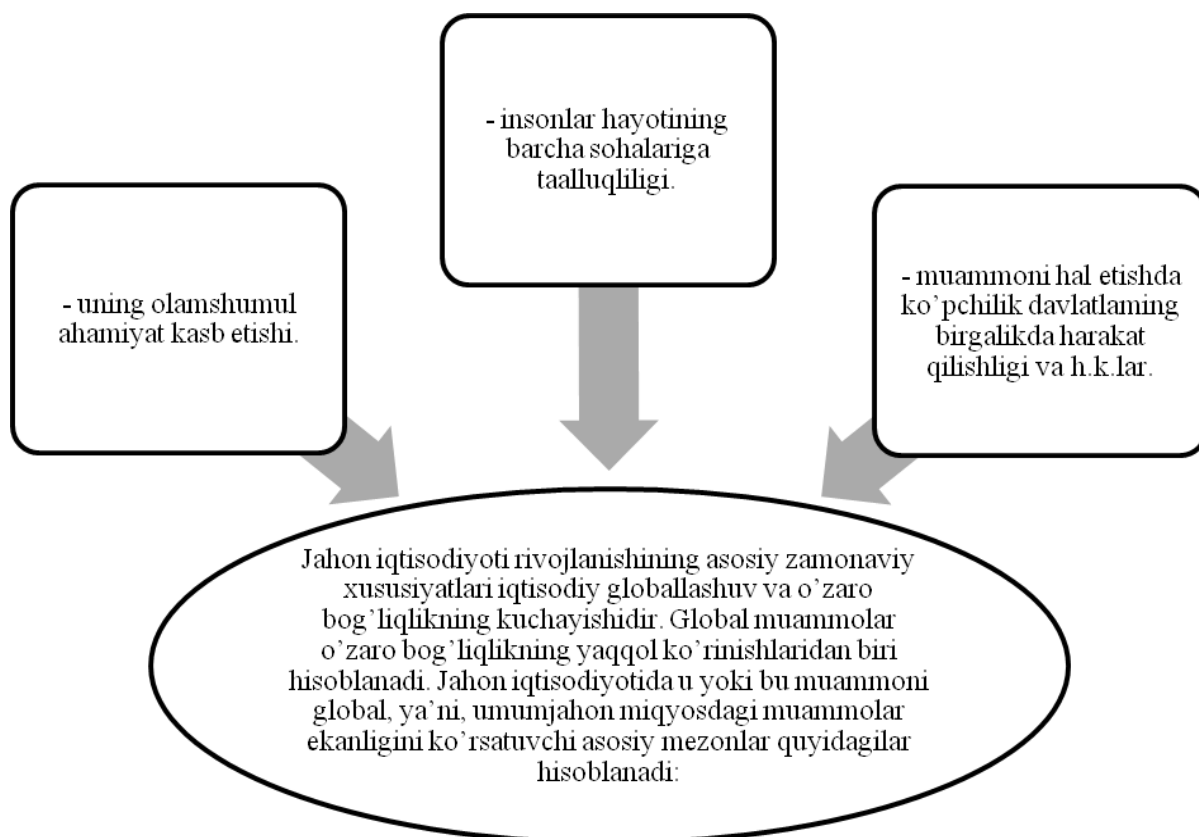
- insonlar hayotining barcha sohalariga taalluqliligi.

- uning olamshumul ahamiyat kasb etishi.

- muammoni hal etishda ko’pchilik davlatlaming birgalikda harakat qilishligi va h.k.lar.

Jahon iqtisodiyoti rivojlanishining asosiy zamonaviy xususiyatlari iqtisodiy globallashuv va o’zaro bog’liqlikning kuchayishidir. Global muammolar o’zaro bog’liqlikning yaqqol ko’rinishlaridan biri hisoblanadi. Jahon iqtisodiyotida u yoki bu muammoni global, ya’ni, umumjahon miqyosdagi muammolar ekanligini ko’rsatuvchi asosiy mezonlar quyidagilar hisoblanadi: